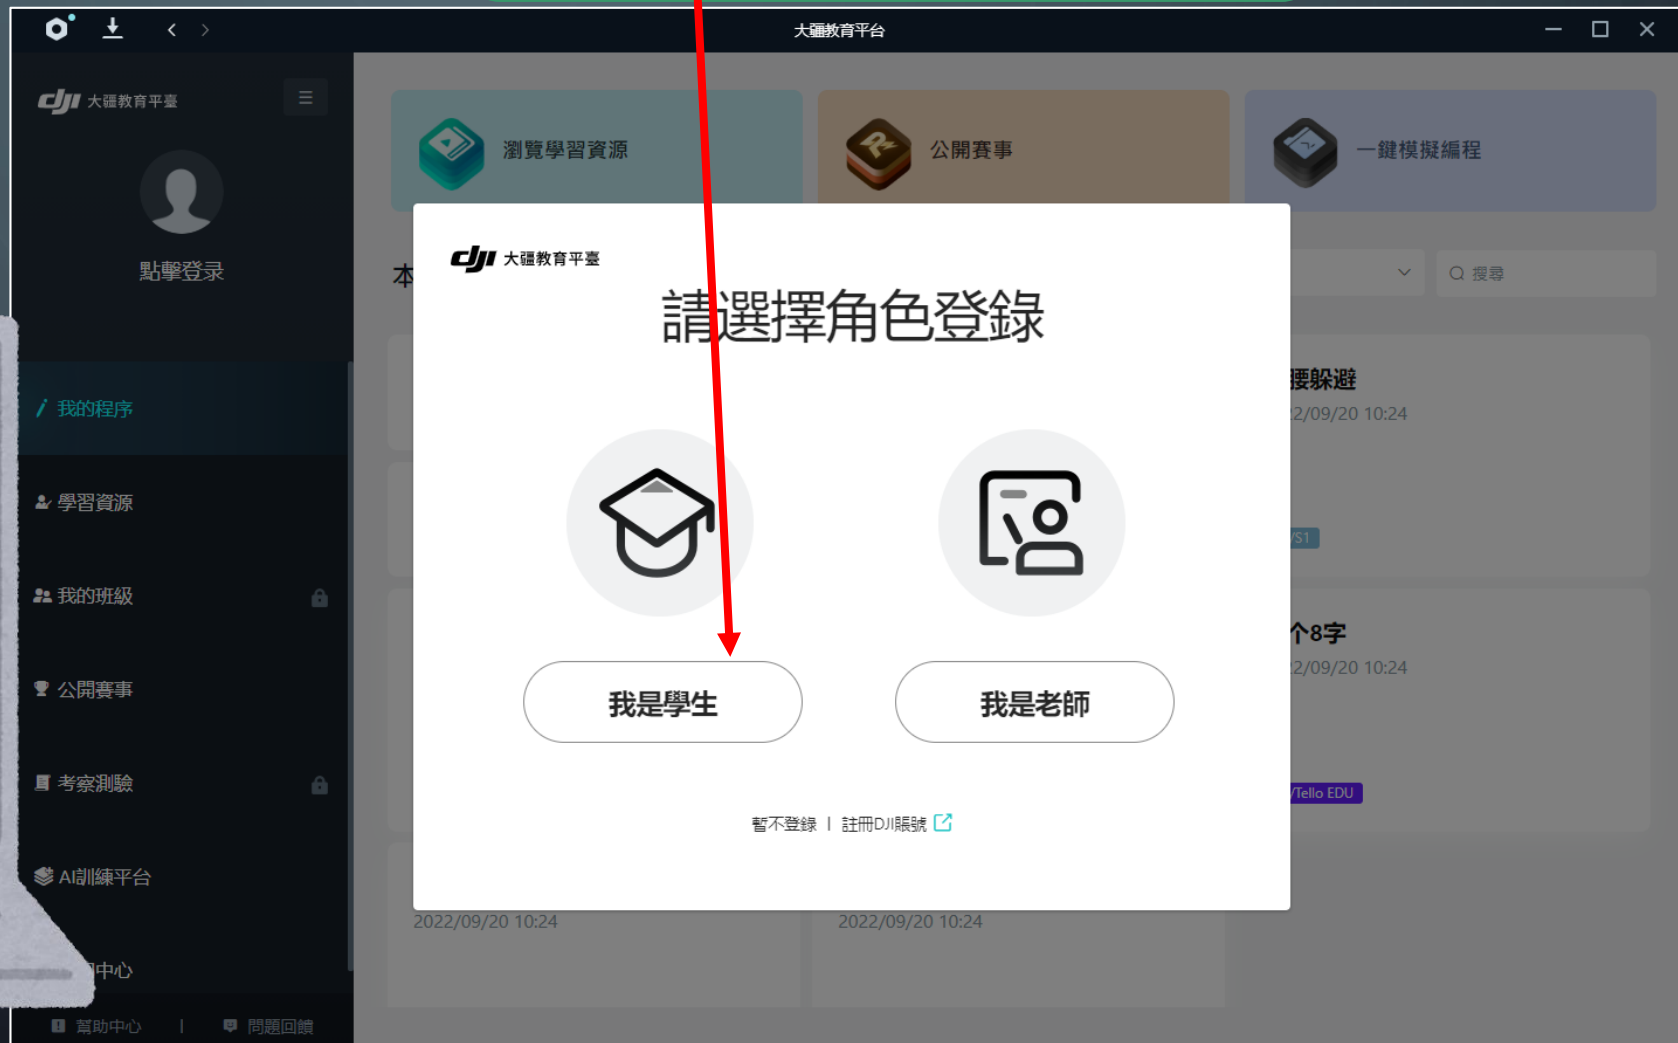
大疆教育平台

dji 大疆教育平臺

點擊登录

我的程序

學習資源

我的班級

公開賽事

考察測驗

AI訓練平台

中心

幫助中心 | 問題回饋

瀏覽學習資源

公開賽事

一鍵模擬編程

本

搜尋

腰躲避

2/09/20 10:24

S1

个8字

2/09/20 10:24

Tello EDU

2022/09/20 10:24

2022/09/20 10:24

dji 大疆教育平臺

請選擇角色登錄

我是學生

我是老師

暫不登錄 | 註冊DJI賬號